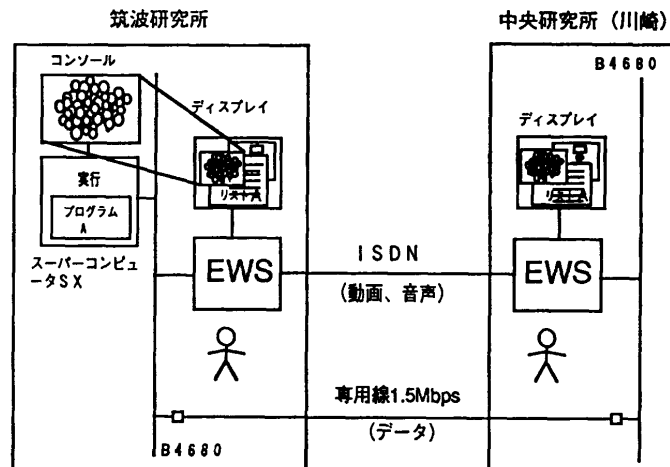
筑波研究所

中央研究所（川崎）

B4680

コンソール

ディスプレイ

実行

プログラム A

リスト A

スーパーコンピュータSX

ディスプレイ

リスト A

EWS

ISDN

（動画、音声）

EWS

専用線1.5Mbps

（データ）

B4680